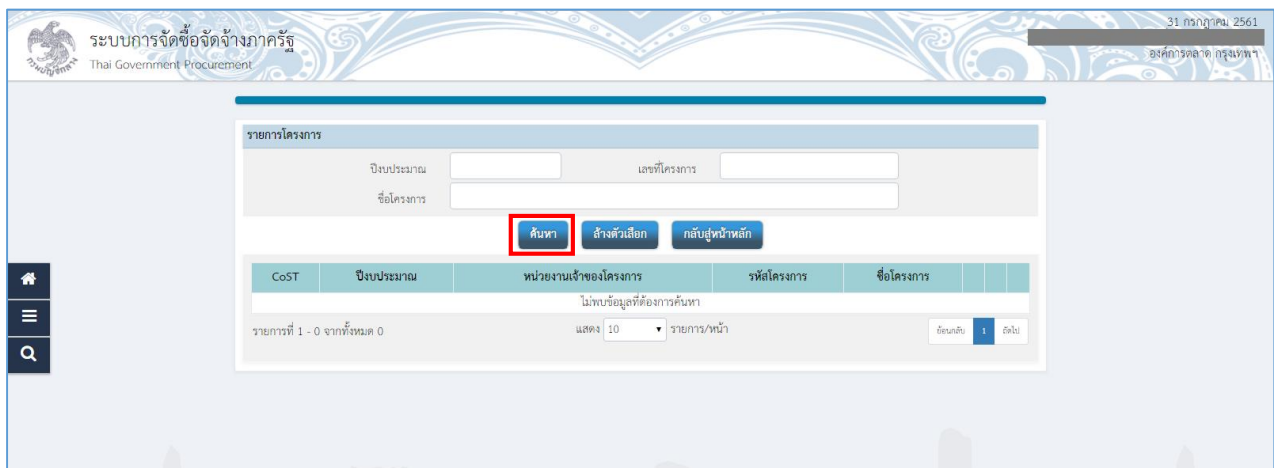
ระบบการจัดซื้อจัดจ้างภาครัฐ
Thai Government Procurement

31 กรกฎาคม 2561
องค์การตลาด กรุงเทพฯ

รายการโครงการ

ปีงบประมาณ
เลขที่โครงการ
ชื่อโครงการ

ค้นหา
ล้างตัวเลือก
กลับสู่หน้าหลัก

| CoST | ปีงบประมาณ | หน่วยงานเจ้าของโครงการ | รหัสโครงการ | ชื่อโครงการ | | |
|---|---|---|---|---|---|---|
| ไม่พบข้อมูลที่ต้องการค้นหา | | | | | | |

รายการที่ 1 - 0 จากทั้งหมด 0
แสดง 10 รายการ/หน้า
ย้อนกลับ 1 ถัดไป